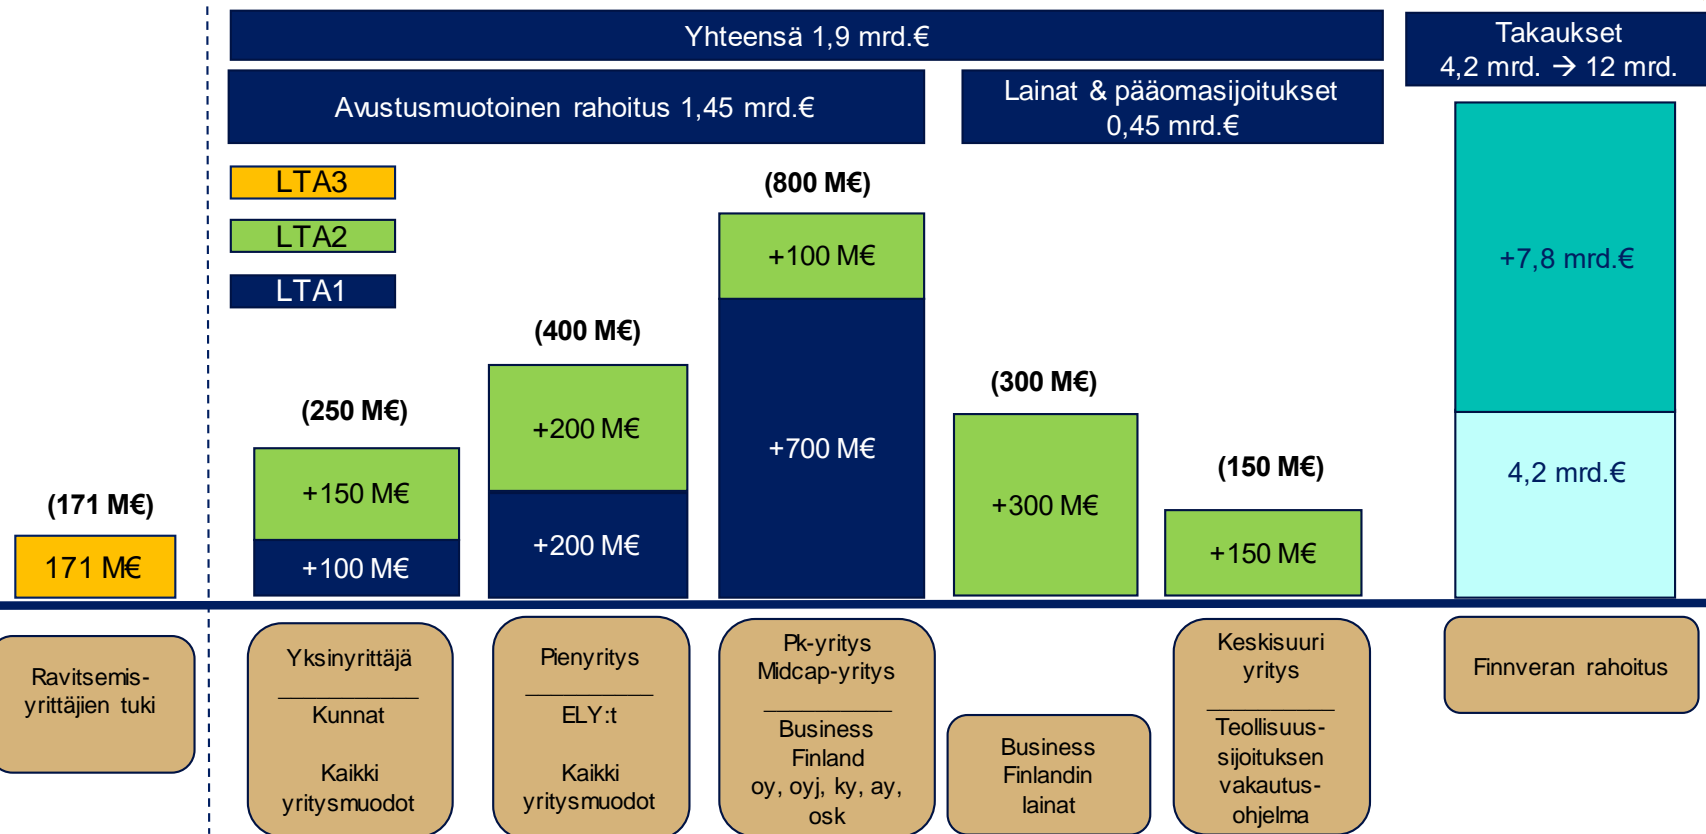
Yhteensä 1,9 mrd.€

Takaukset
4,2 mrd. → 12 mrd.

Avustusmuotoinen rahoitus 1,45 mrd.€

Lainat & pääomasijoitukset
0,45 mrd.€

LTA3

LTA2

LTA1

(171 M€)

171 M€

(250 M€)

+150 M€

+100 M€

(400 M€)

+200 M€

+200 M€

(800 M€)

+100 M€

+700 M€

(300 M€)

+300 M€

(150 M€)

+150 M€

+7,8 mrd.€

4,2 mrd.€

Ravitsemis-yrittäjien tuki

Yksinyrittäjä

Kunnat

Kaikki yritysmuodot

Pienyritys

ELY:t

Kaikki yritysmuodot

Pk-yritys
Midcap-yritys

Business Finland
oy, oyj, ky, ay, osk

Business Finlandin lainat

Keskisuuri yritys

Teollisuus-sijoituksen vakautus-ohjelma

Finnveran rahoitus